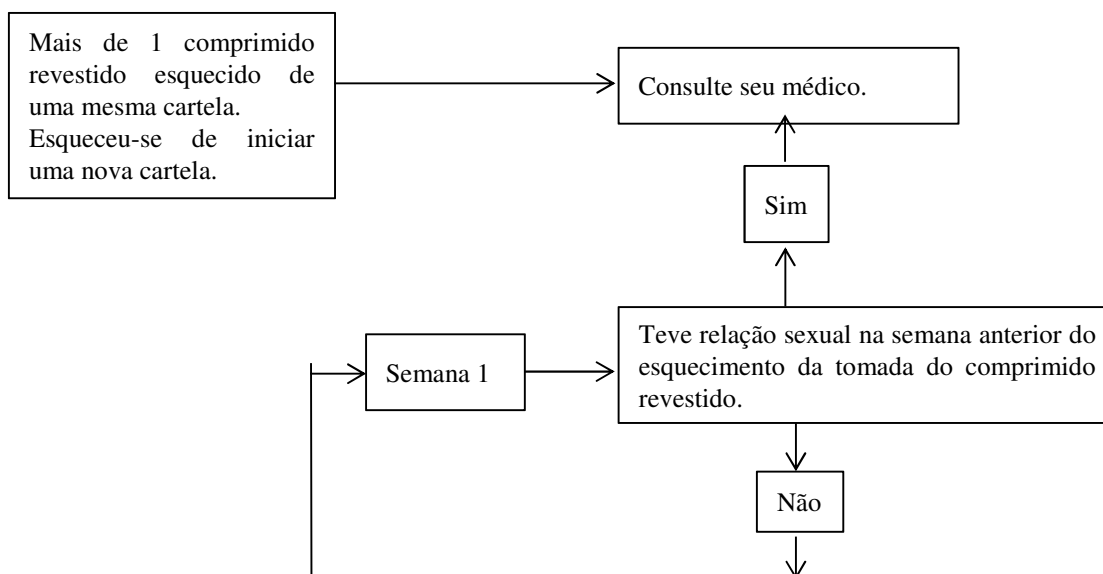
Mais de 1 comprimido revestido esquecido de uma mesma cartela.
Esqueceu-se de iniciar uma nova cartela.

Consulte seu médico.

Sim

Semana 1

Teve relação sexual na semana anterior do esquecimento da tomada do comprimido revestido.

Não